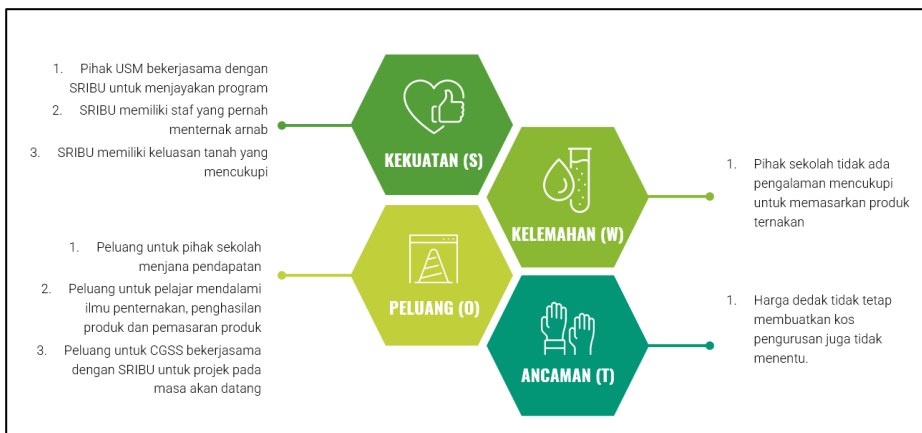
1. Pihak USM bekerjasama dengan SRIBU untuk menjayakan program
2. SRIBU memiliki staf yang pernah menternak arnab
3. SRIBU memiliki keluasan tanah yang mencukupi

KEKUATAN (S)

KELEMAHAN (W)

1. Pihak sekolah tidak ada pengalaman mencukupi untuk memasarkan produk ternakan

1. Peluang untuk pihak sekolah menjana pendapatan
2. Peluang untuk pelajar mendalami ilmu penternakan, penghasilan produk dan pemasaran produk
3. Peluang untuk CGSS bekerjasama dengan SRIBU untuk projek pada masa akan datang

PELUANG (O)

ANCAMAN (T)

1. Harga dedak tidak tetap membuatkan kos pengurusan juga tidak menentu.